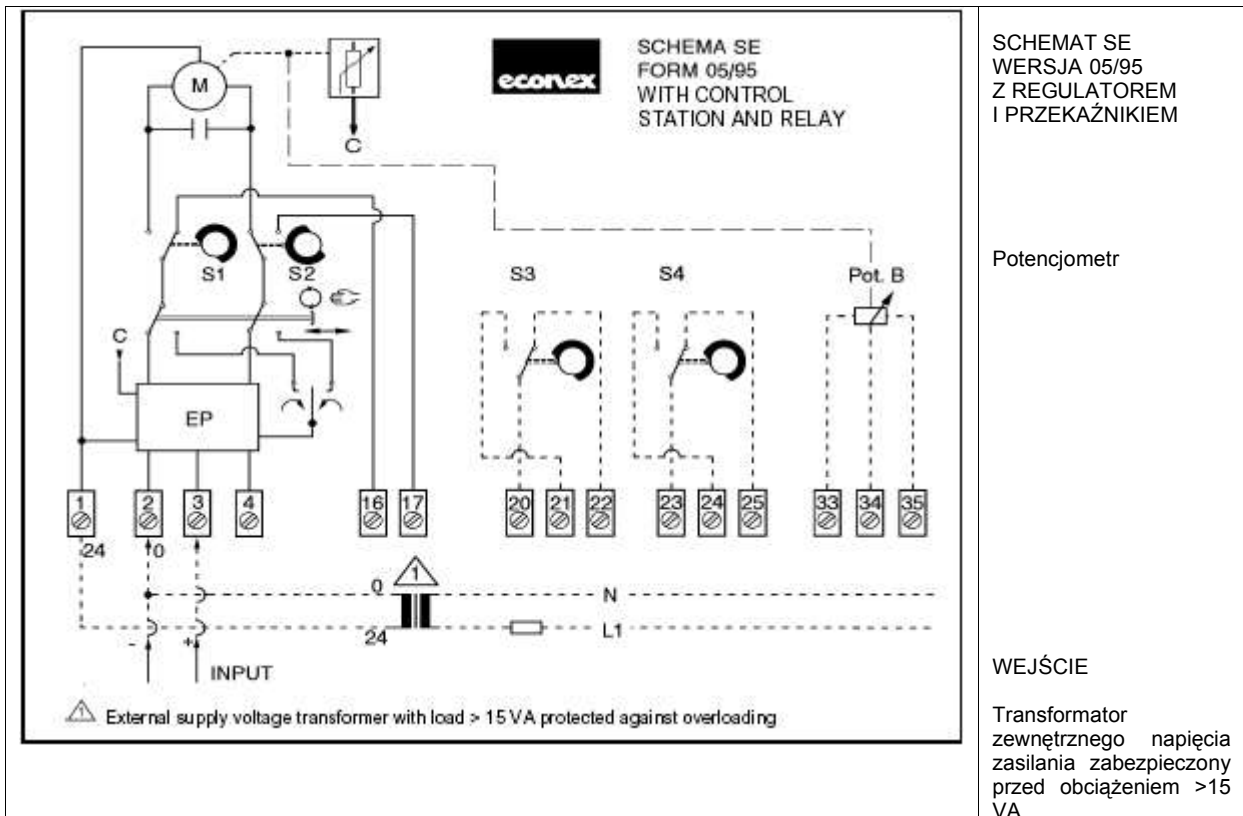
M

C

econex

SCHEMA SE
FORM 05/95
WITH CONTROL
STATION AND RELAY

S1 S2

S3 S4 Pot. B

C

EP

| 1 | 2 | 3 | 4 | 16 | 17 | 20 | 21 | 22 | 23 | 24 | 25 | 33 | 34 | 35 |
|---|---|---|---|---|---|---|---|---|---|---|---|---|---|---|

24 0

1

0 N

24 L1

- +

INPUT

External supply voltage transformer with load > 15 VA protected against overloading

SCHEMAT SE
WERSJA 05/95
Z REGULATOREM
I PRZEKAŹNIKIEM

Potencjometr

WEJŚCIE

Transformator zewnętrznego napięcia zasilania zabezpieczony przed obciążeniem >15 VA